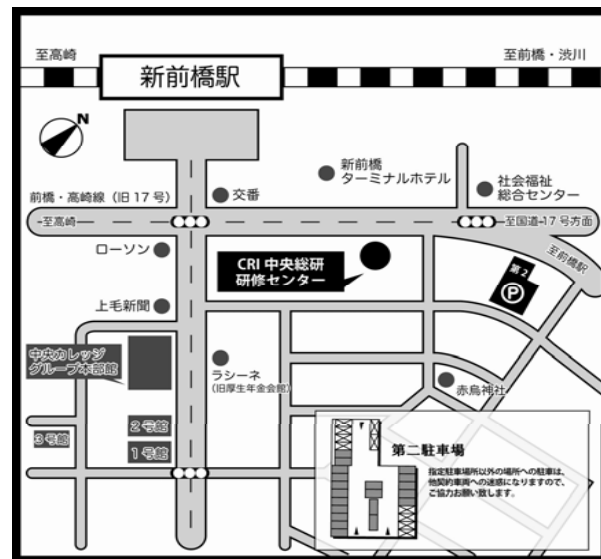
至高崎

新前橋駅

至前橋・渋川

N

新前橋
ターミナルホテル

社会福祉
総合センター

交番

前橋・高崎線（旧 17 号）

至高崎

至国道17号方面

至前橋駅

ローソン

CRI 中央総研
研修センター

第2
P

上毛新聞

中央カレッジ
グループ本部館

ラシーネ
（旧厚生年金会館）

赤烏神社

2 号館

3 号館

1 号館

第二駐車場

指定駐車場所以外の場所への駐車は、他契約車両への迷惑になりますので、ご協力お願い致します。